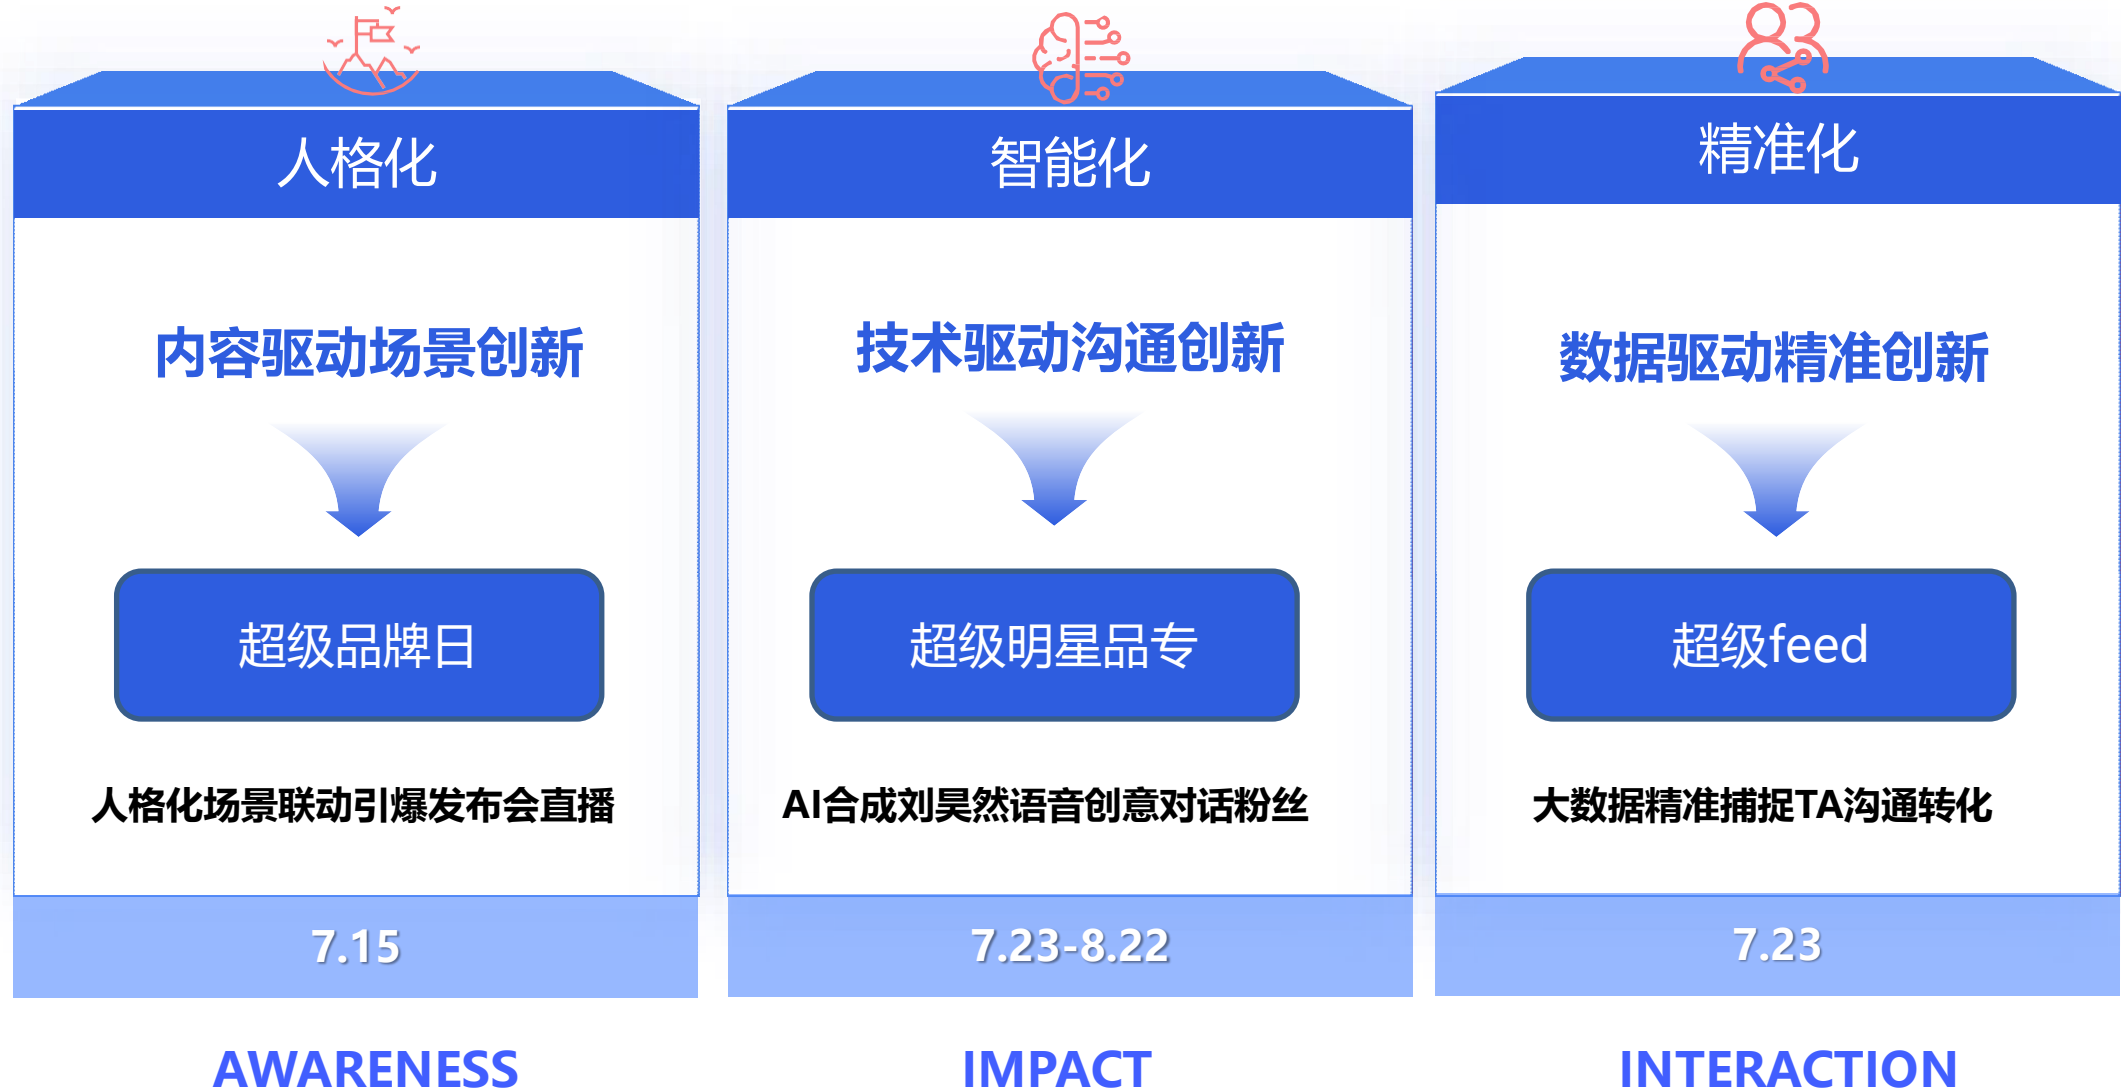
人格化

内容驱动场景创新

超级品牌日

人格化场景联动引爆发布会直播

7.15

AWARENESS

智能化

技术驱动沟通创新

超级明星品专

AI合成刘昊然语音创意对话粉丝

7.23-8.22

IMPACT

精准化

数据驱动精准创新

超级feed

大数据精准捕捉TA沟通转化

7.23

INTERACTION